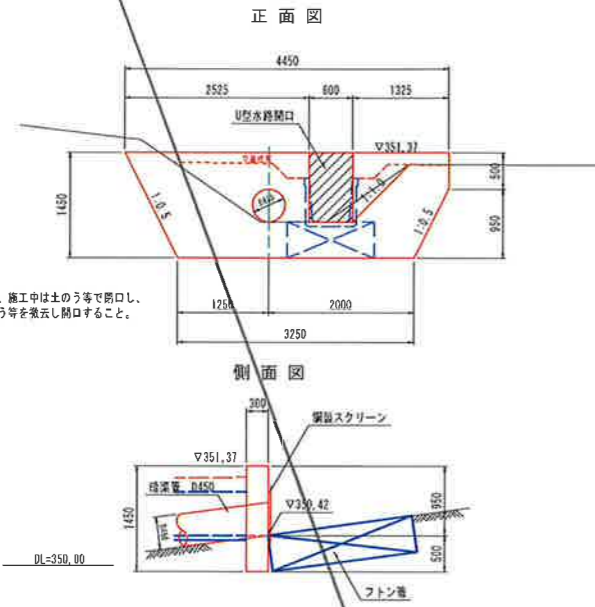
正面図

4450

2525

600

1325

U型水路開口

∇351.37

500

1450

1:0.5

1:0.5

950

1:1.0

1250

2000

3250

、施工中は土のう等で閉口し、
う等を撤去し開口すること。

側面図

300

鋼製スクリーン

∇351.37

排泥管 D450

∇350.42

950

1450

500

DL=350.00

フトン篭